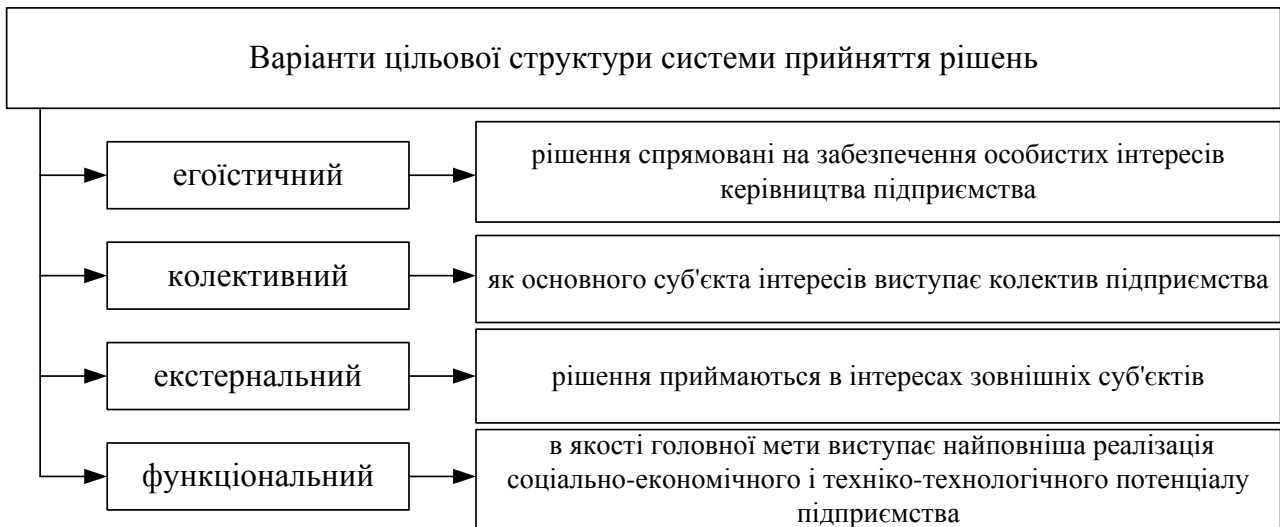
Варіанти цільової структури системи прийняття рішень

егоїстичний

рішення спрямовані на забезпечення особистих інтересів керівництва підприємства

колективний

як основного суб'єкта інтересів виступає колектив підприємства

екстернальний

рішення приймаються в інтересах зовнішніх суб'єктів

функціональний

в якості головної мети виступає найповніша реалізація соціально-економічного і техніко-технологічного потенціалу підприємства